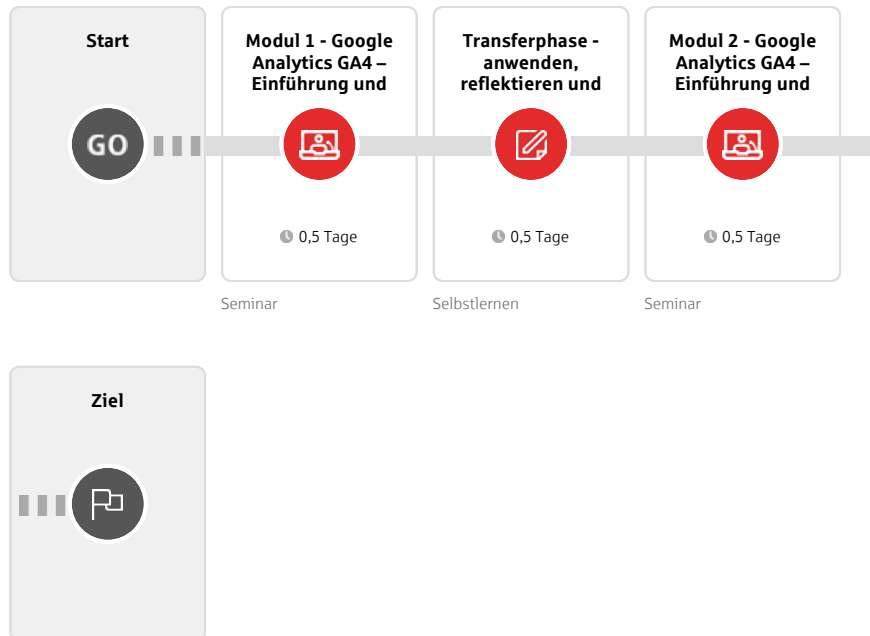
Start

GO

Modul 1 - Google Analytics GA4 – Einführung und

0,5 Tage

Seminar

Transferphase - anwenden, reflektieren und

0,5 Tage

Selbstlernen

Modul 2 - Google Analytics GA4 – Einführung und

0,5 Tage

Seminar

Ziel